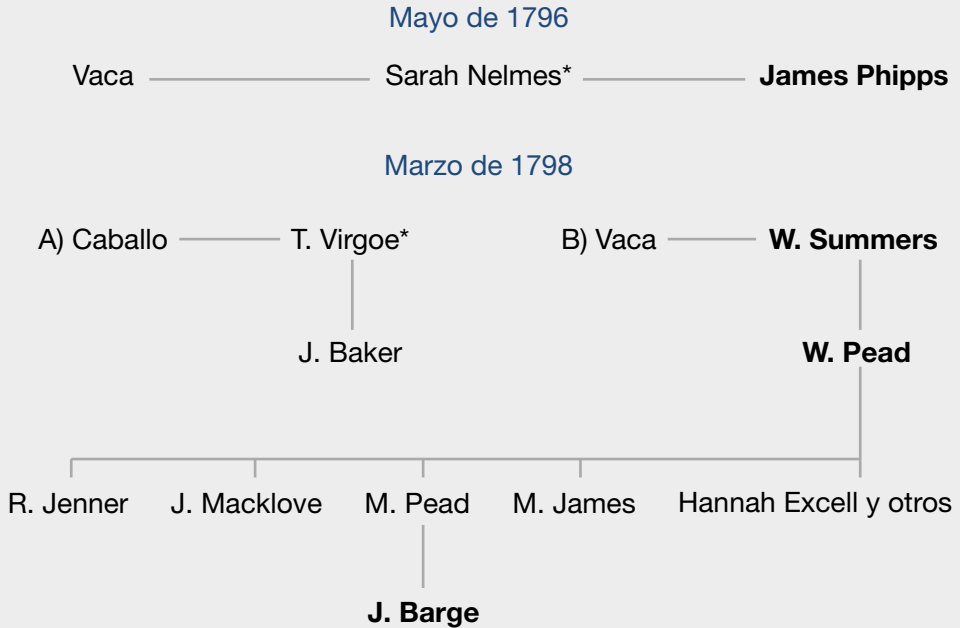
Mayo de 1796

Vaca

Sarah Nelmes*

James Phipps

Marzo de 1798

A) Caballo

T. Virgoe*

J. Baker

B) Vaca

W. Summers

W. Pead

R. Jenner

J. Macklove

M. Pead

J. Barge

M. James

Hannah Excell y otros